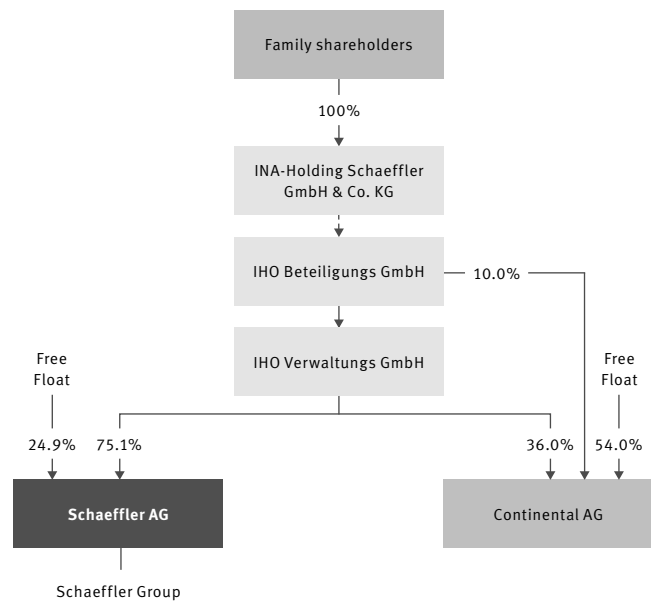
Family shareholders

100%

INA-Holding Schaeffler GmbH & Co. KG

IHO Beteiligungs GmbH

10.0%

IHO Verwaltungs GmbH

Free Float

24.9%

75.1%

36.0%

Free Float

54.0%

Schaeffler AG

Continental AG

Schaeffler Group